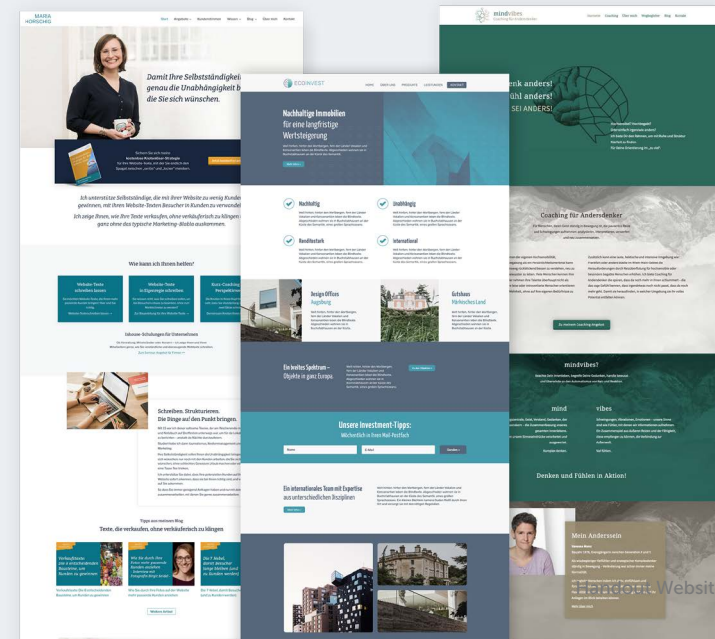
MARIA
HÖRSCHIG

Start Angebote Kundenstimmen Wissen Blog Über mich Kontakt

Damit Ihre Selbstständigkeit
genau die Unabhängigkeit b
die Sie sich wünschen.

Ich unterstütze Selbstständige, die mit ihrer Website zu wenig Kunden
gewinnen, mit ihrem Website-Texten Besucher in Kunden zu verwandel

Ich zeige Ihnen, wie Ihre Texte verkaufen, ohne verkäuferisch zu klingen
ganz ohne das typische Marketing-Blabla auskommen.

Wie kann ich Ihnen helfen?

Website-Texte schreiben lassen

Website-Texte in Eigenregie schreiben

Business-Coaching

Inhouse-Schulungen für Unternehmen

Schreiben. Strukturieren.
Die Dinge auf den Punkt bringen.

Tipps aus meinem Blog
Texte, die verkaufen, ohne verkäuferisch zu klingen

Weitere Artikel

ECOINVEST

HOME ÜBER UNS PRODUKTE LEISTUNGEN KONTAKT

Nachhaltige Immobilien
für eine langfristige
Wertsteigerung

Nachhaltig
Unabhängig
Renditestark
International

Design Offices
Augsburg

Gutshaus
Mirkerchesland

Ein breites Spektrum –
Objekte in ganz Europa

Unsere Investment-Tipps:
Wöchentlich in Ihrem Mail-Postfach

Ein internationales Team mit Expertise
aus unterschiedlichen Disziplinen

mindvibes
Coaching für Andersdenker

Startseite Coaching Über mich Vergangenes Blog Kontakt

enk anders!
fühl anders!
SEI ANDERS!

Coaching für Andersdenker

Zu meinem Coaching Angebot

mindvibes?

mind
vibes

Denken und Fühlen in Aktion!

Mein Anderssein

Website